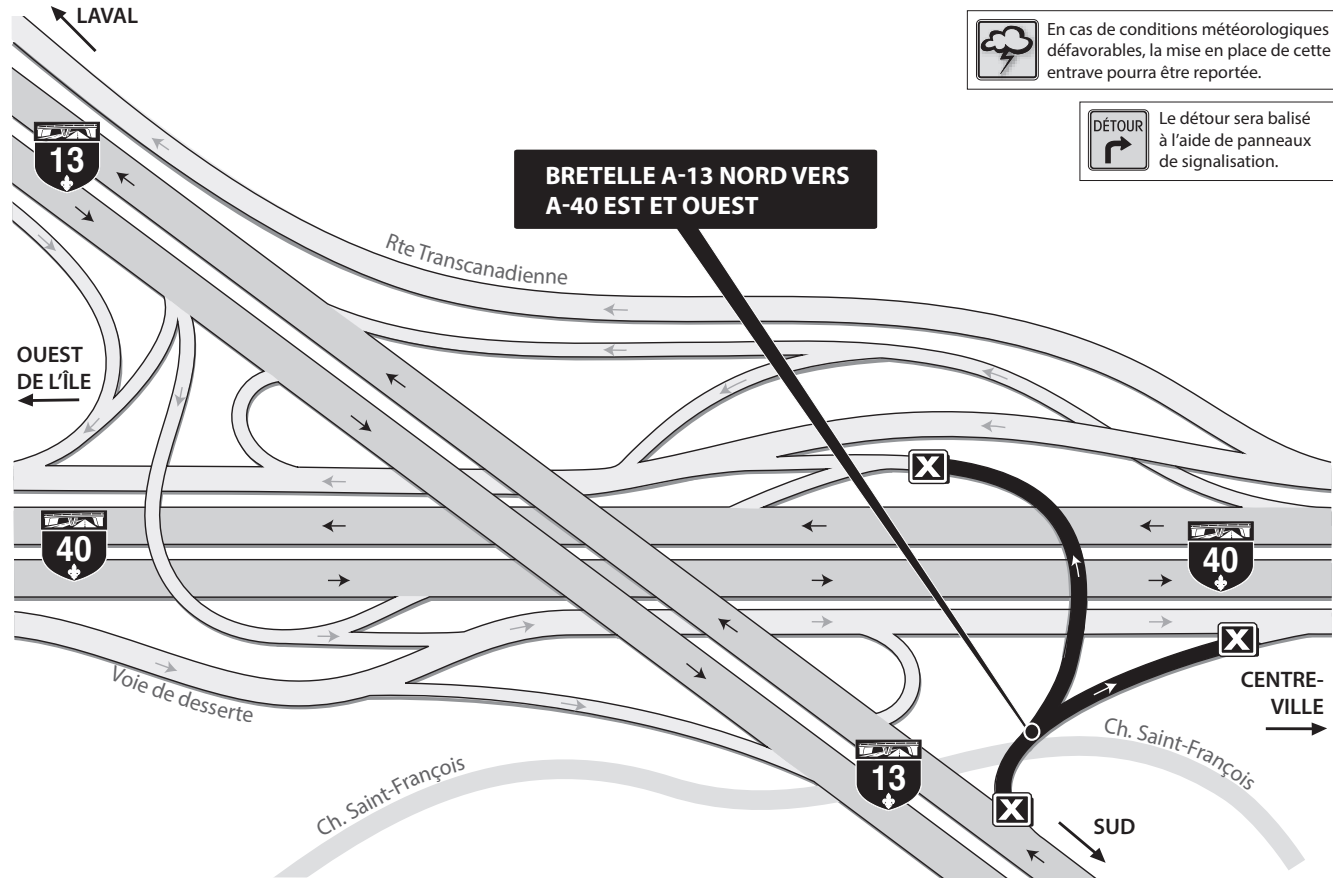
LAVAL

En cas de conditions météorologiques défavorables, la mise en place de cette entrave pourra être reportée.

DÉTOUR

Le détour sera balisé à l'aide de panneaux de signalisation.

13

BRETELLE A-13 NORD VERS A-40 EST ET OUEST

Rte Transcanadienne

OUEST DE L'ÎLE

40

40

CENTRE-VILLE

Voie de desserte

Ch. Saint-François

13

Ch. Saint-François

SUD